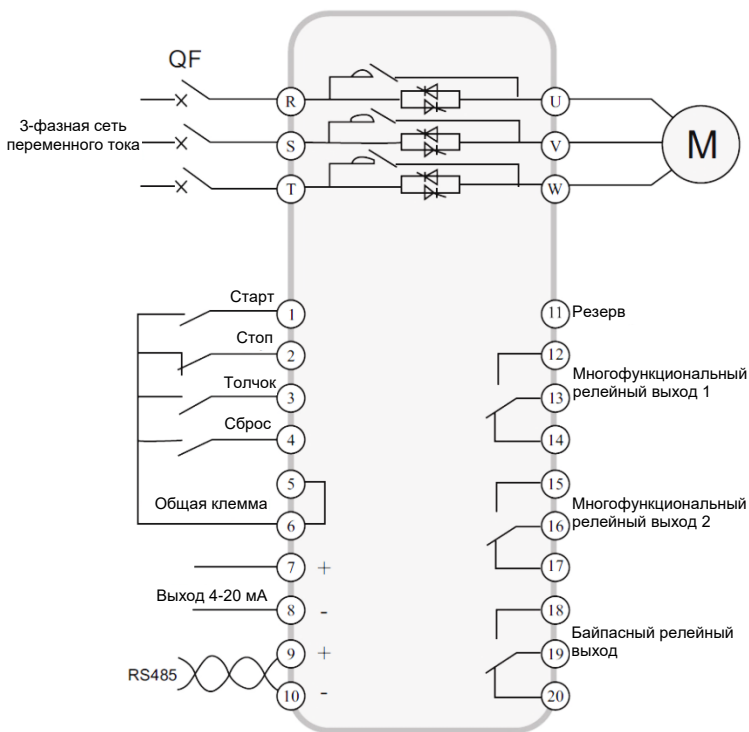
QF

3-фазная сеть переменного тока

R
S
T

U
V
W

M

Старт
1
Стоп
2
Толчок
3
Сброс
4
5
Общая клемма
6
7 +
Выход 4-20 мА
8 -
RS485
9 +
10 -

11 Резерв
12
Многофункциональный релейный выход 1
13
14
15
Многофункциональный релейный выход 2
16
17
18
Байпасный релейный выход
19
20